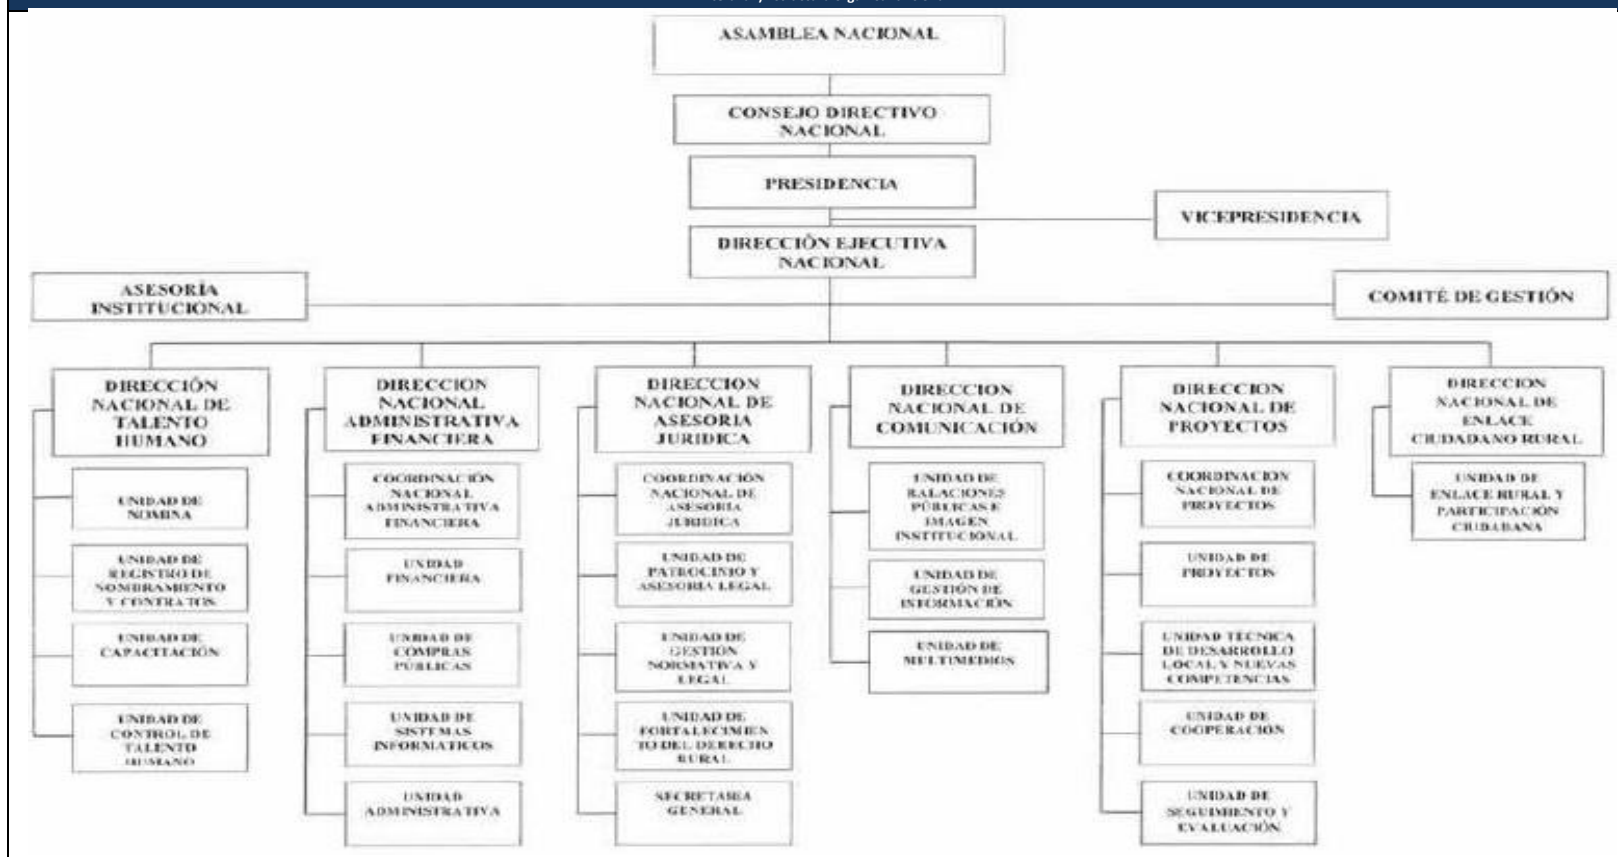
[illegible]

ASAMBLEA NACIONAL

CONSEJO DIRECTIVO NACIONAL

PRESIDENCIA

VICEPRESIDENCIA

DIRECCIÓN EJECUTIVA NACIONAL

ASESORÍA INSTITUCIONAL

COMITÉ DE GESTIÓN

DIRECCIÓN NACIONAL DE TALENTO HUMANO

UNIDAD DE NOMINA

UNIDAD DE REGISTRO DE NOMBRAMIENTO Y CONTRATOS

UNIDAD DE CAPACITACIÓN

UNIDAD DE CONTROL DE TALENTO HUMANO

DIRECCION NACIONAL ADMINISTRATIVA FINANCIERA

COORDINACIÓN NACIONAL ADMINISTRATIVA FINANCIERA

UNIDAD FINANCIERA

UNIDAD DE COMPRAS PÚBLICAS

UNIDAD DE SISTEMAS INFORMATICOS

UNIDAD ADMINISTRATIVA

DIRECCION NACIONAL DE ASESORIA JURIDICA

COORDINACIÓN NACIONAL DE ASESORIA JURIDICA

UNIDAD DE PATROCINIO Y ASESORIA LEGAL

UNIDAD DE GESTION NORMATIVA Y LEGAL

UNIDAD DE FORTALECIMIENTO DEL DERECHO RURAL

SECRETARIA GENERAL

DIRECCION NACIONAL DE COMUNICACIÓN

UNIDAD DE RALACIONES PÚBLICAS E IMAGEN INSTITUCIONAL

UNIDAD DE GESTIÓN DE INFORMACIÓN

UNIDAD DE MULTIMEDIOS

DIRECCION NACIONAL DE PROYECTOS

COORDINACION NACIONAL DE PROYECTOS

UNIDAD DE PROYECTOS

UNIDAD TECNICA DE DESARROLLO LOCAL Y NUEVAS COMPETENCIAS

UNIDAD DE COOPERACIÓN

UNIDAD DE SEGUIMIENTO Y EVALUACIÓN

DIRECCION NACIONAL DE ENLACE CIUDADANO RURAL

UNIDAD DE ENLACE RURAL Y PARTICIPACIÓN CIUDADANA